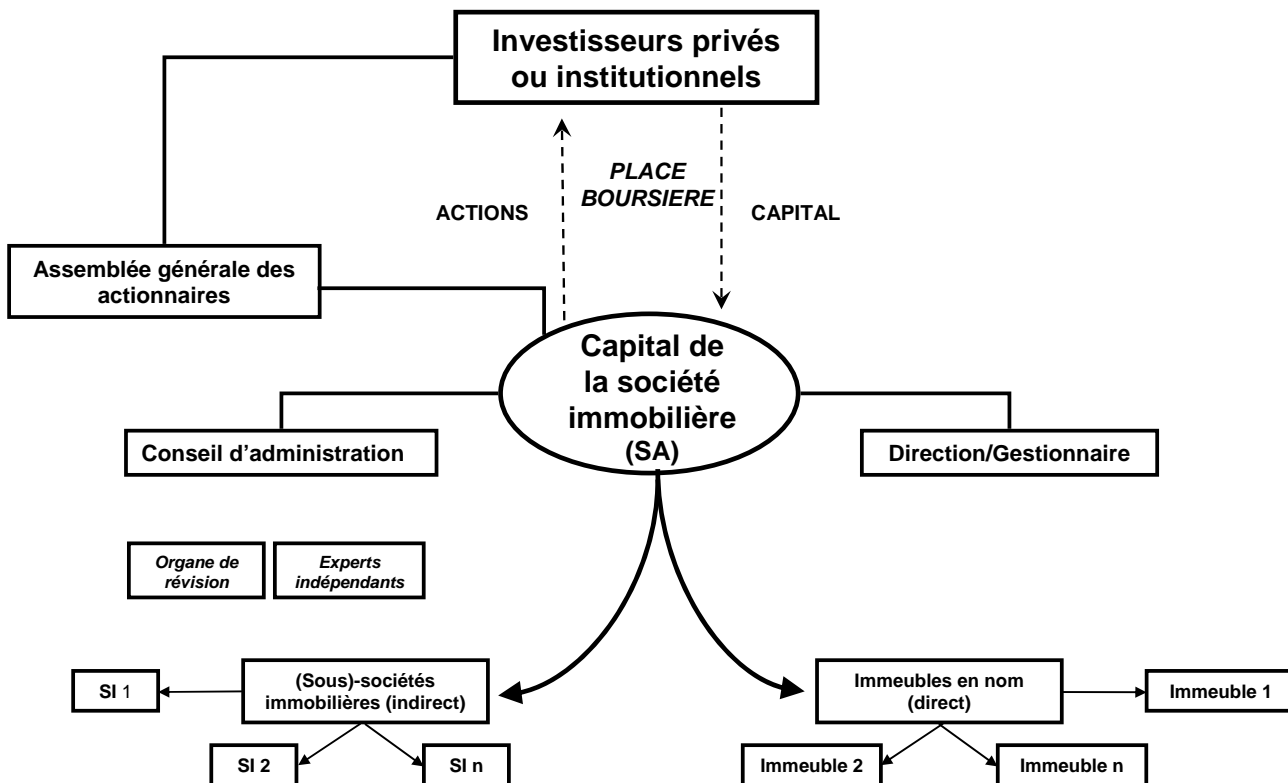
Investisseurs privés ou institutionnels

ACTIONS

PLACE BOURSIERE

CAPITAL

Assemblée générale des actionnaires

Capital de la société immobilière (SA)

Conseil d'administration

Direction/Gestionnaire

Organe de révision

Experts indépendants

SI 1

(Sous)-sociétés immobilières (indirect)

Immeubles en nom (direct)

Immeuble 1

SI 2

SI n

Immeuble 2

Immeuble n